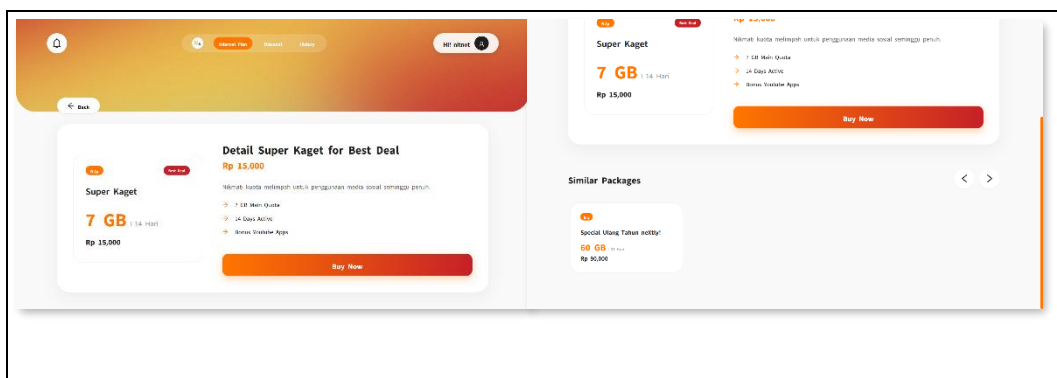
Internet Plan Discount History

Hi! nitnut

Back

4.6g New deal

Super Kaget

7 GB / 14 Hari

Rp 15,000

Detail Super Kaget for Best Deal

Rp 15.000

Nikmati kuota melimpah untuk penggunaan media sosial seminggu penuh.

7 GB Main Quota

14 Days Active

Bonus Youtube Apps

Buy Now

4.6g New deal

Super Kaget

7 GB / 14 Hari

Rp 15,000

Rp 15,000

Nikmati kuota melimpah untuk penggunaan media sosial seminggu penuh.

7 GB Main Quota

14 Days Active

Bonus Youtube Apps

Buy Now

Similar Packages

4.6g

Special Ulang Tahun nelitiy!

60 GB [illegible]

Rp 90,000